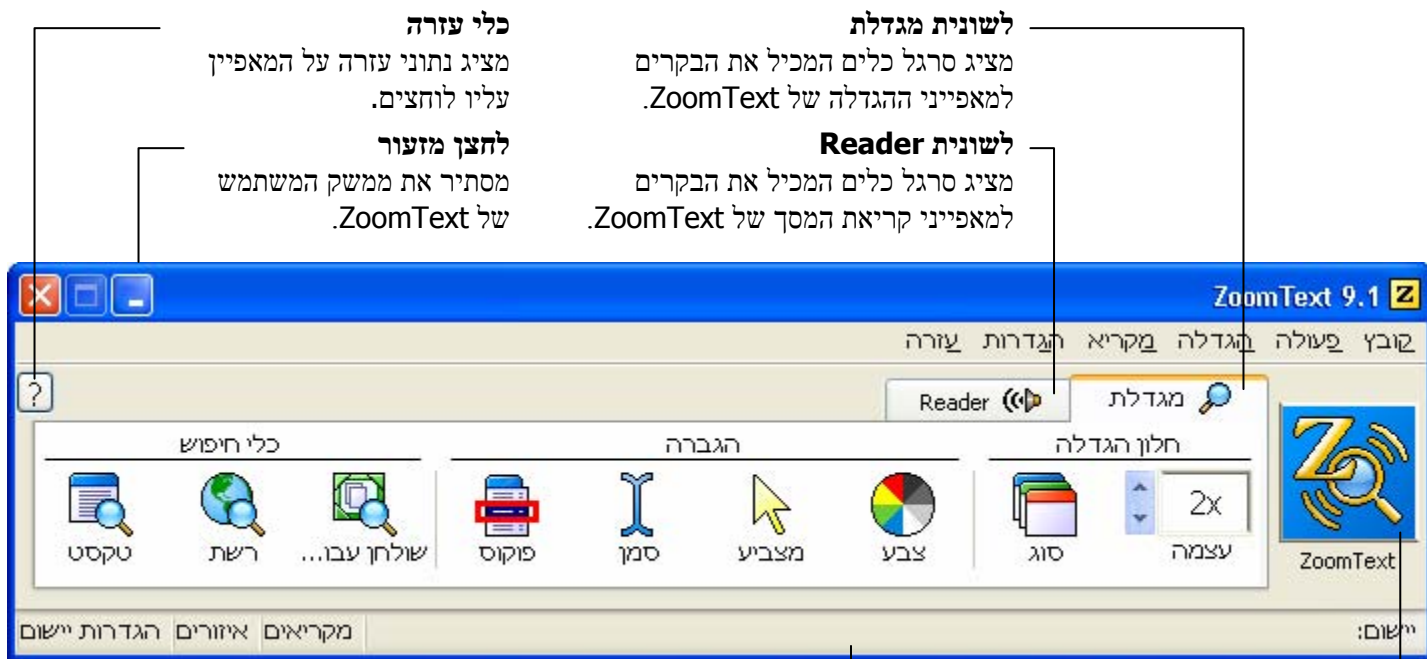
**לשונית מגדלת**
מציג סרגל כלים המכיל את הבקרים למאפייני ההגדלה של ZoomText.

**כלי עזרה**
מציג נתוני עזרה על המאפיין עליו לוחצים.

**לשונית Reader**
מציג סרגל כלים המכיל את הבקרים למאפייני קריאת המסך של ZoomText.

**לחצן מזעור**
מסתיר את ממשק המשתמש של ZoomText.

ZoomText 9.1

קובץ פעולה הגדלה מקריא הגדרות עזרה

?

מגדלת
Reader

חלון הגדלה
הגברה
כלי חיפוש

2x
עצמה
סוג
צבע
מצביע
סמן
פוקוס
שולחן עבו...
רשת
טקסט

ZoomText

יישום:
מקריאים איזורים הגדרות יישום